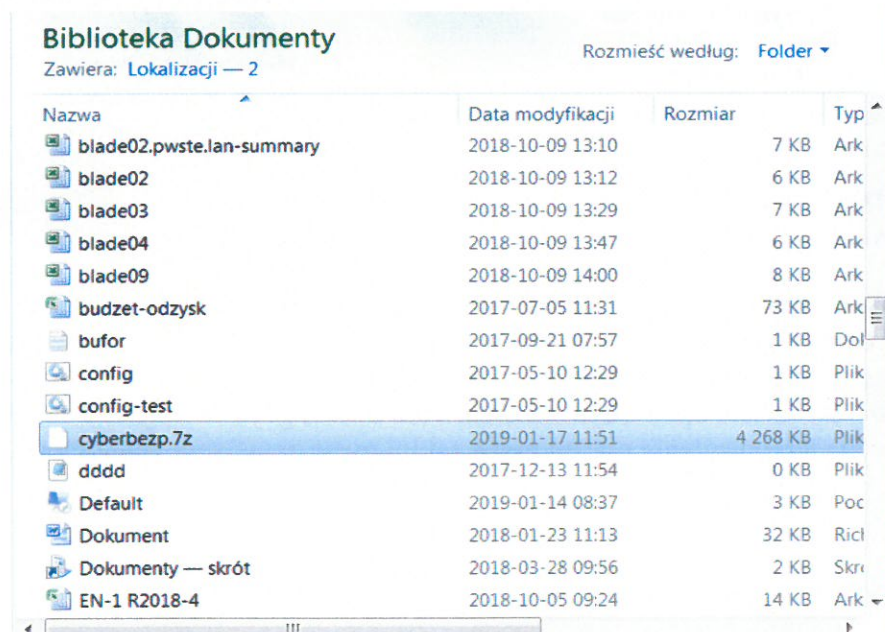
Biblioteka Dokumenty
Zawiera: Lokalizacji — 2

Rozmieść według: Folder ▾

| Nazwa | Data modyfikacji | Rozmiar | Typ |
|---|---|---|---|
| blade02.pwste.lan-summary | 2018-10-09 13:10 | 7 KB | Ark |
| blade02 | 2018-10-09 13:12 | 6 KB | Ark |
| blade03 | 2018-10-09 13:29 | 7 KB | Ark |
| blade04 | 2018-10-09 13:47 | 6 KB | Ark |
| blade09 | 2018-10-09 14:00 | 8 KB | Ark |
| budzet-odzysk | 2017-07-05 11:31 | 73 KB | Ark |
| bufor | 2017-09-21 07:57 | 1 KB | Dol |
| config | 2017-05-10 12:29 | 1 KB | Plik |
| config-test | 2017-05-10 12:29 | 1 KB | Plik |
| cyberbezp.7z | 2019-01-17 11:51 | 4 268 KB | Plik |
| dddd | 2017-12-13 11:54 | 0 KB | Plik |
| Default | 2019-01-14 08:37 | 3 KB | Poc |
| Dokument | 2018-01-23 11:13 | 32 KB | Ricl |
| Dokumenty — skrót | 2018-03-28 09:56 | 2 KB | Skr |
| EN-1 R2018-4 | 2018-10-05 09:24 | 14 KB | Ark |